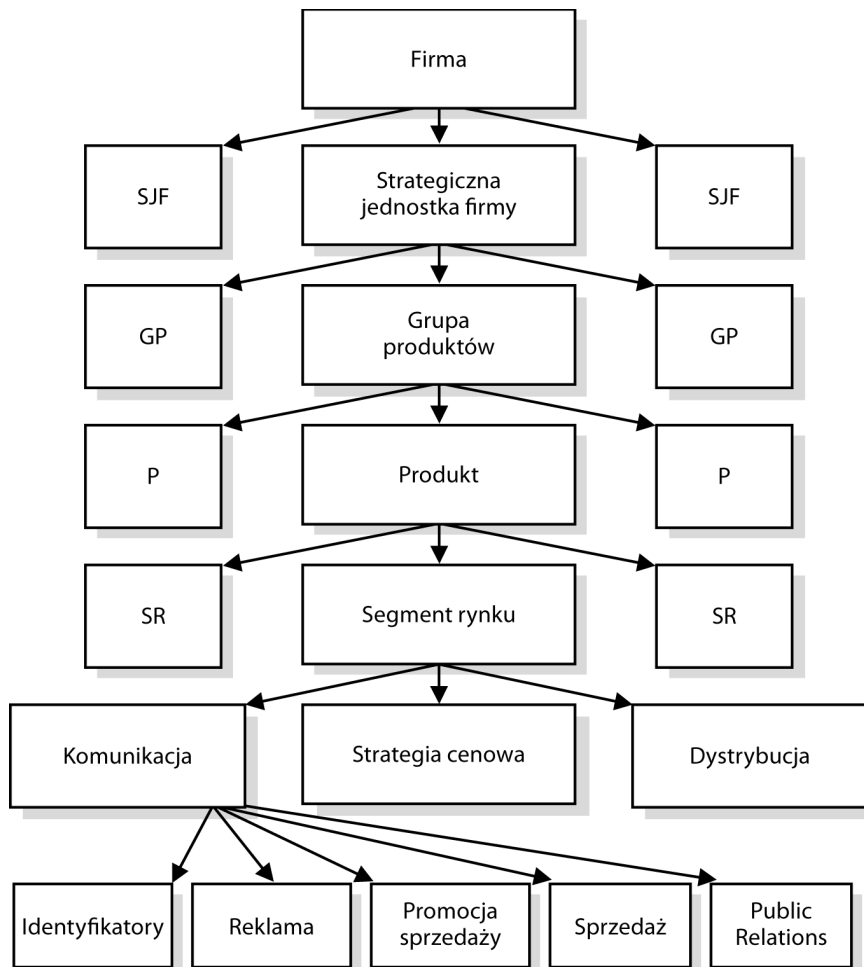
Firma

SJF

Strategiczna jednostka firmy

SJF

GP

Grupa produktów

GP

P

Produkt

P

SR

Segment rynku

SR

Komunikacja

Strategia cenowa

Dystrybucja

Identyfikatory

Reklama

Promocja sprzedaży

Sprzedaż

Public Relations